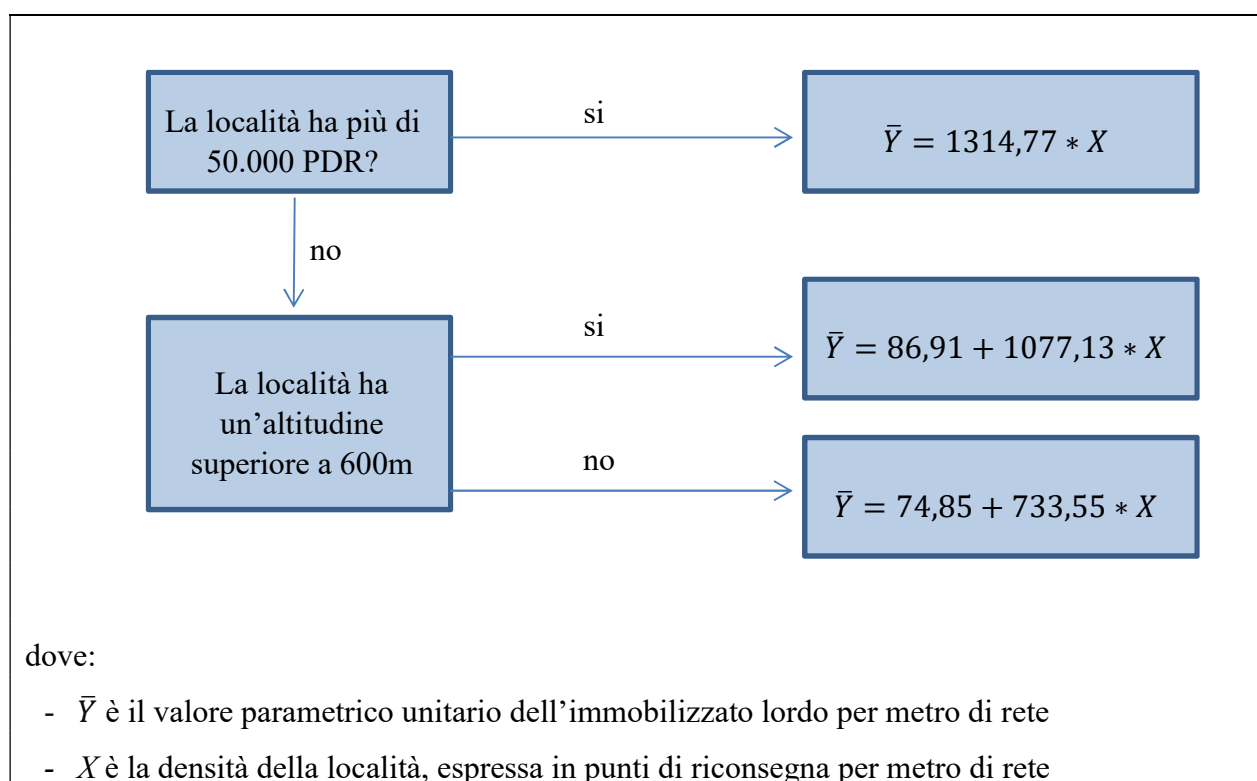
La località ha più di 50.000 PDR?

si

$\bar{Y} = 1314,77 * X$

no

La località ha un'altitudine superiore a 600m

si

$\bar{Y} = 86,91 + 1077,13 * X$

no

$\bar{Y} = 74,85 + 733,55 * X$

dove:

- $\bar{Y}$ è il valore parametrico unitario dell'immobilizzato lordo per metro di rete
- $X$ è la densità della località, espressa in punti di riconsegna per metro di rete